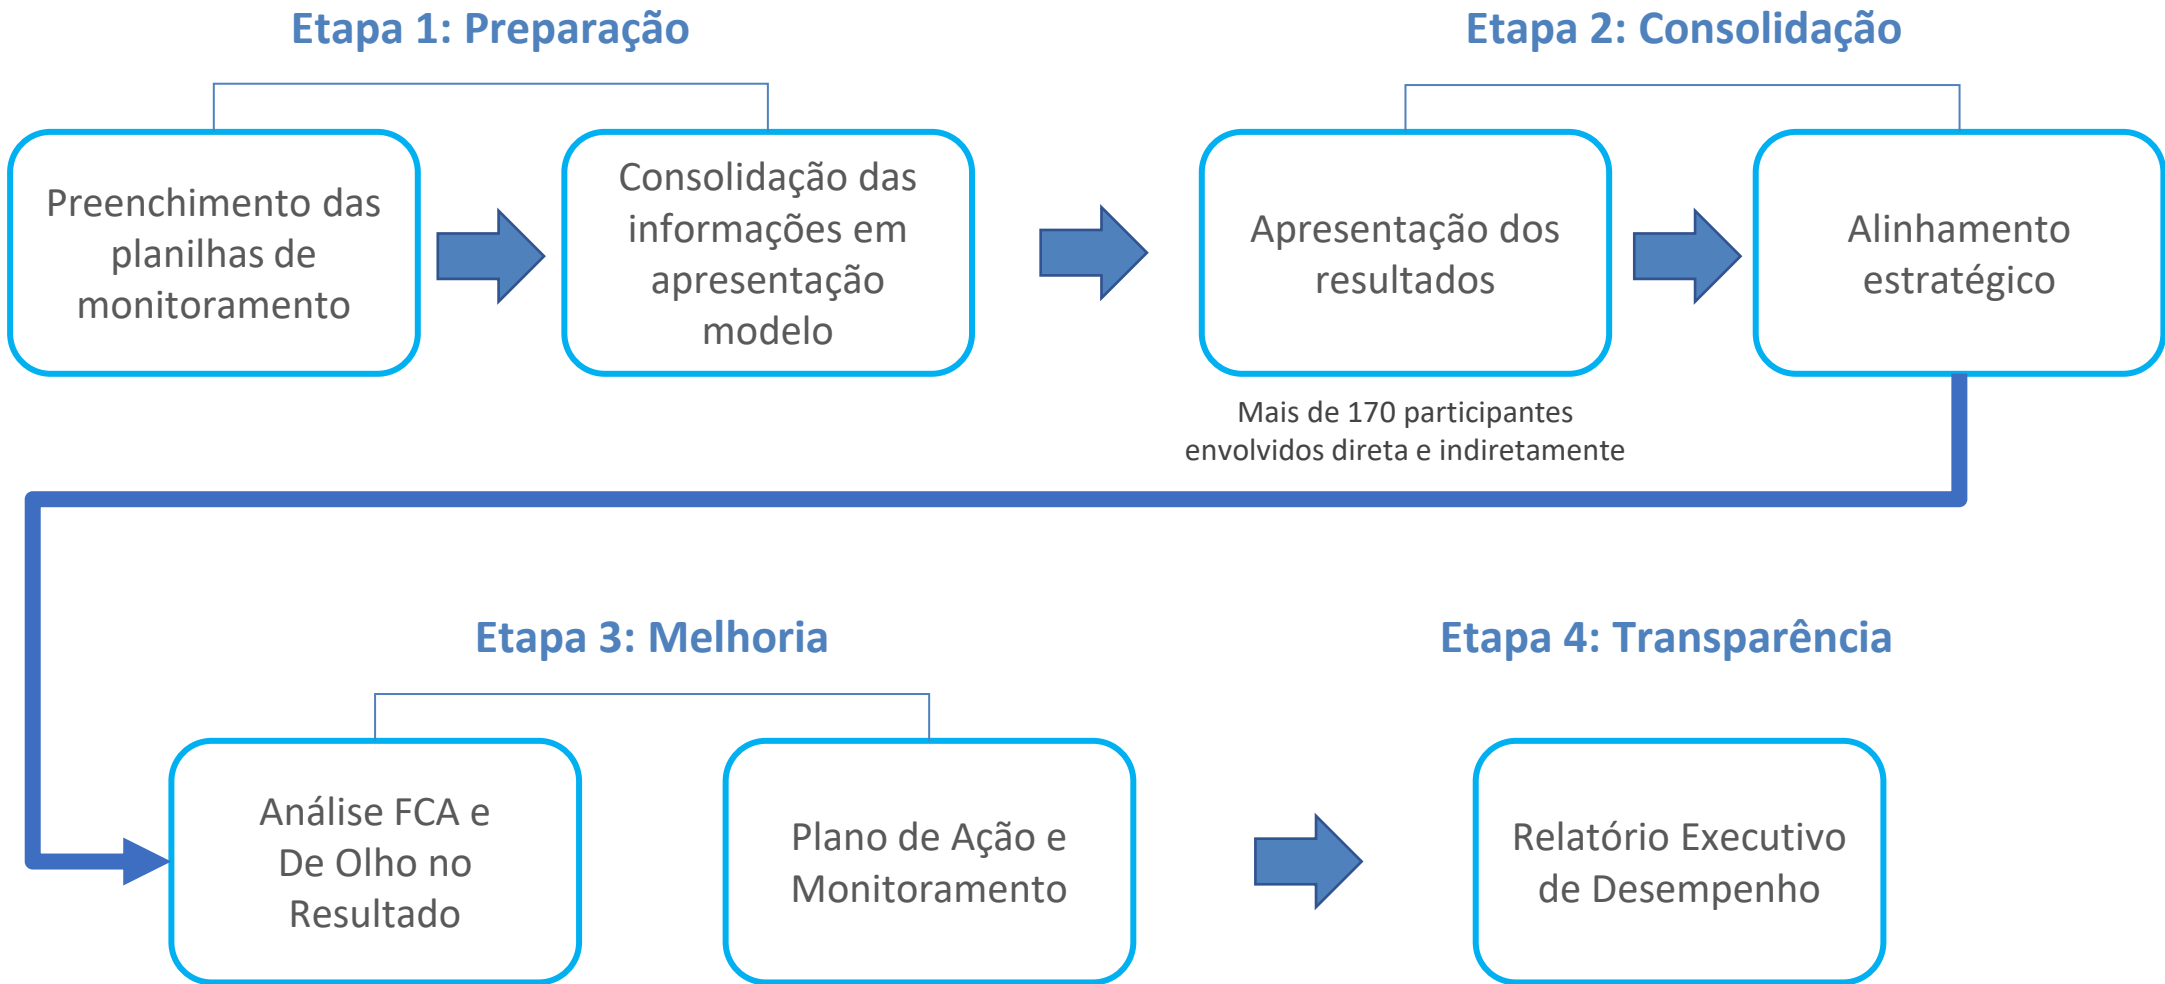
Etapa 1: Preparação

Preenchimento das planilhas de monitoramento

Consolidação das informações em apresentação modelo

Etapa 2: Consolidação

Apresentação dos resultados

Alinhamento estratégico

Mais de 170 participantes envolvidos direta e indiretamente

Etapa 3: Melhoria

Análise FCA e De Olho no Resultado

Plano de Ação e Monitoramento

Etapa 4: Transparência

Relatório Executivo de Desempenho